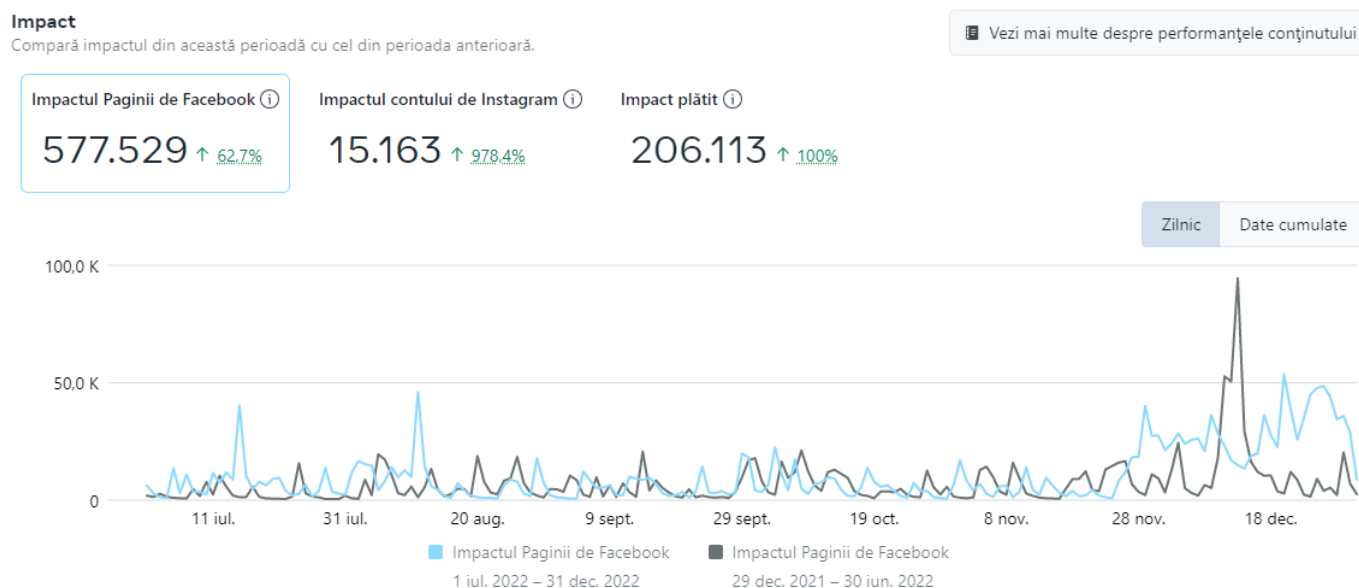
Impact
Compară impactul din această perioadă cu cel din perioada anterioară.

Vezi mai multe despre performanţele conţinutului

Impactul Paginii de Facebook ⓘ
577.529 ↑ 62,7%

Impactul contului de Instagram ⓘ
15.163 ↑ 978,4%

Impact plătit ⓘ
206.113 ↑ 100%

Zilnic | Date cumulate

100,0 K
50,0 K
0

11 iul. 31 iul. 20 aug. 9 sept. 29 sept. 19 oct. 8 nov. 28 nov. 18 dec.

Impactul Paginii de Facebook
1 iul. 2022 – 31 dec. 2022

Impactul Paginii de Facebook
29 dec. 2021 – 30 iun. 2022